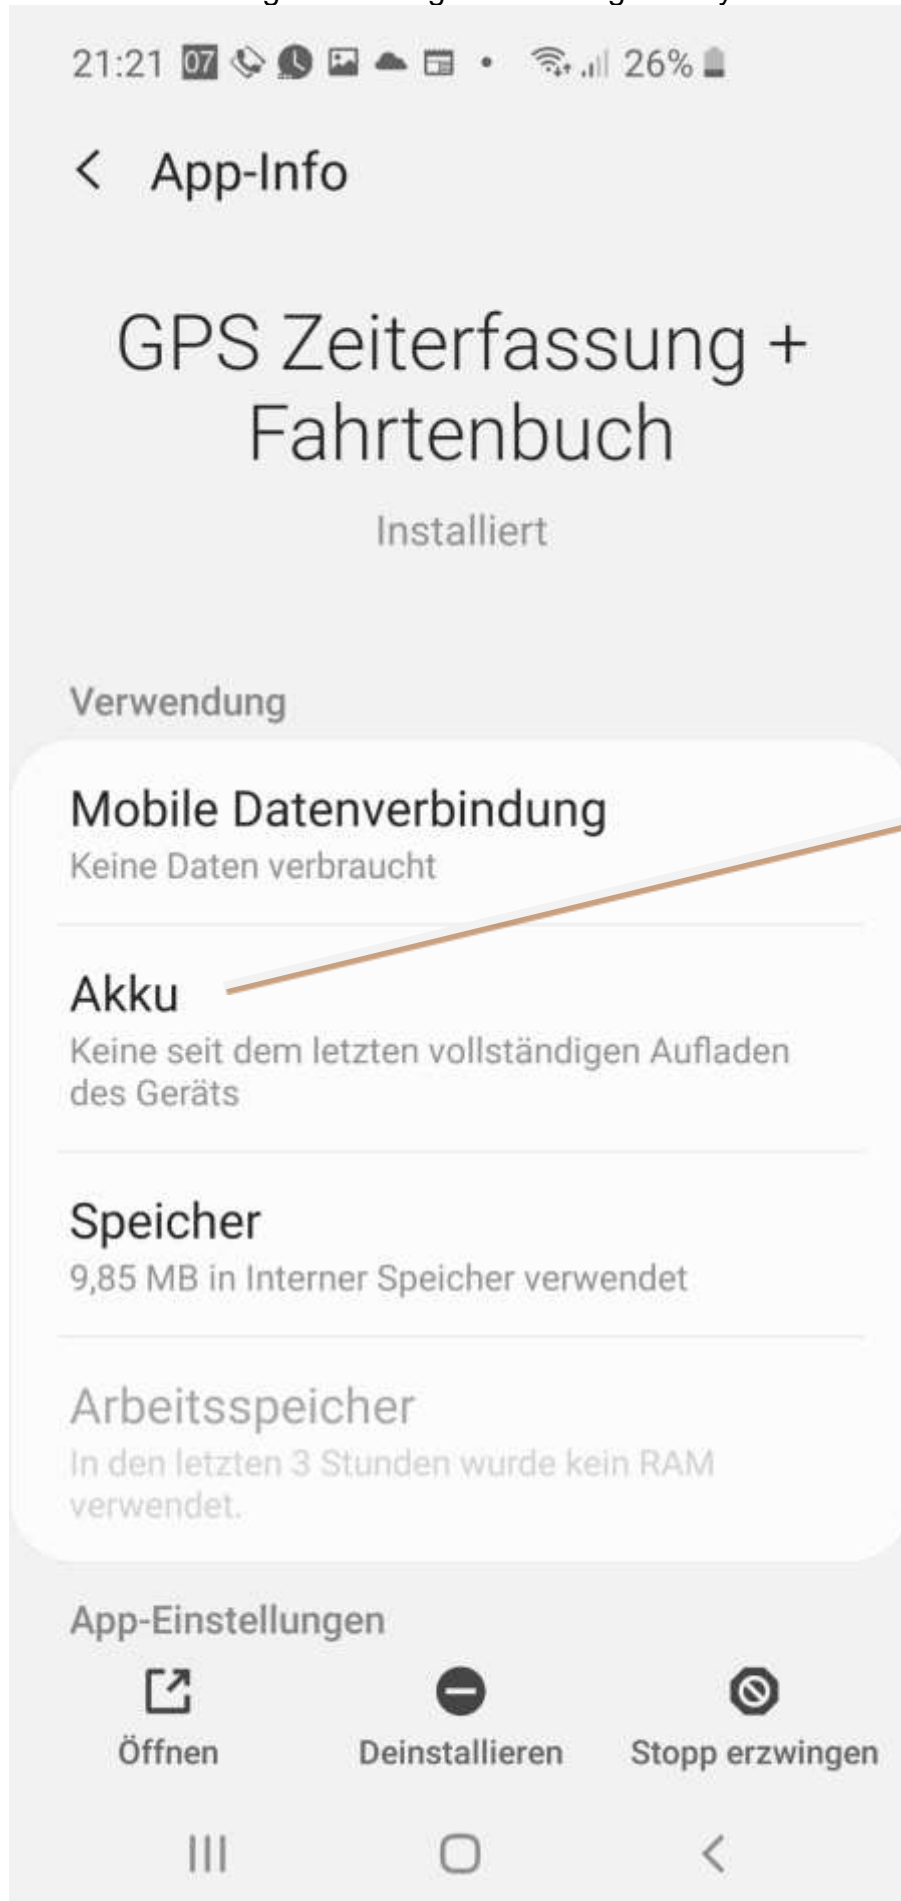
21:21 07 26%

App-Info

GPS Zeiterfassung + Fahrtenbuch

Installiert

Verwendung

Mobile Datenverbindung
Keine Daten verbraucht

Akku
Keine seit dem letzten vollständigen Aufladen des Geräts

Speicher
9,85 MB in Interner Speicher verwendet

Arbeitsspeicher
In den letzten 3 Stunden wurde kein RAM verwendet.

App-Einstellungen

Öffnen Deinstallieren Stopp erzwingen